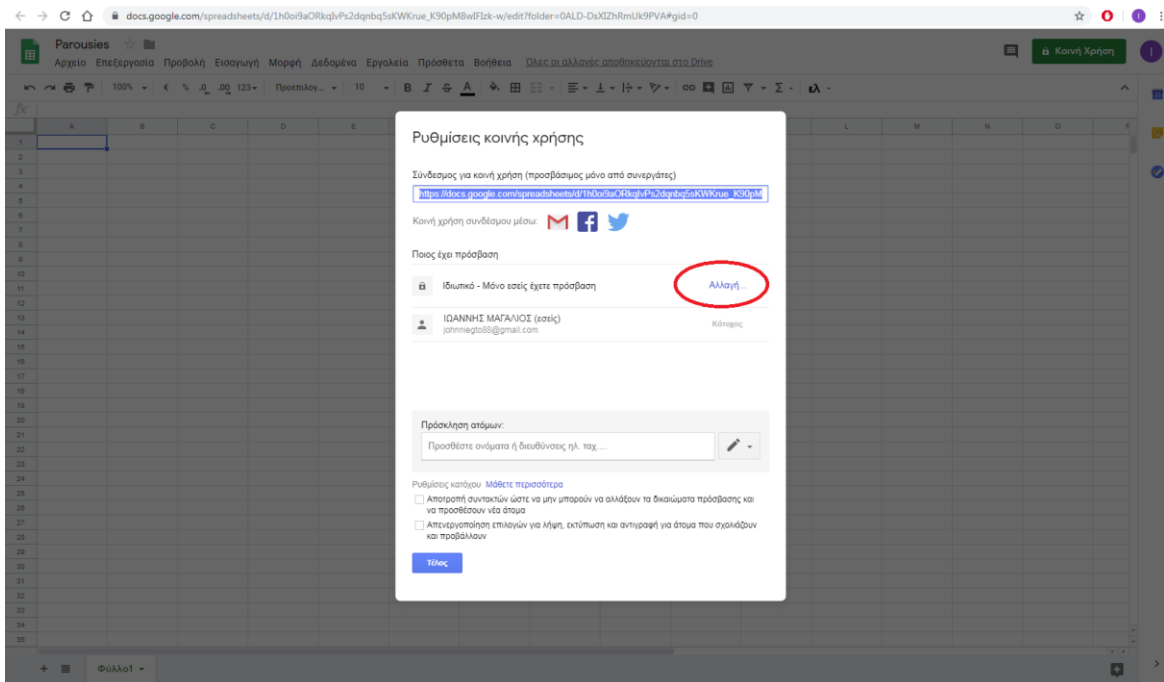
docs.google.com/spreadsheets/d/1h0oi9aORkqlvPs2dqnbq5sKWKrue_K90pM8wIFlzk-w/edit?folder=0ALD-DsXIZhRmUk9PVA#gid=0

Parousies

Αρχείο Επεξεργασία Προβολή Εισαγωγή Μορφή Δεδομένα Εργαλεία Πρόσθετα Βοήθεια Όλες οι αλλαγές αποθηκεύονται στο Drive

Κοινή Χρήση

100% € % .0 .00 123 Προεπιλογ... 10 B I S A

fx

A B C D E L M N O

1 2 3 4 5 6 7 8 9 10 11 12 13 14 15 16 17 18 19 20 21 22 23 24 25 26 27 28 29 30 31 32 33 34 35

Ρυθμίσεις κοινής χρήσης

Σύνδεσμος για κοινή χρήση (προσβάσιμος μόνο από συνεργάτες)

https://docs.google.com/spreadsheets/d/1h0oi9aORkqlvPs2dqnbq5sKWKrue_K90pM

Κοινή χρήση συνδέσμου μέσω:

Ποιος έχει πρόσβαση

Ιδιωτικό - Μόνο εσείς έχετε πρόσβαση

Αλλαγή...

ΙΩΑΝΝΗΣ ΜΑΓΑΛΙΟΣ (εσείς)
johnniegto88@gmail.com

Κάτοχος

Πρόσκληση ατόμων:

Προσθέστε ονόματα ή διευθύνσεις ηλ. ταχ....

Ρυθμίσεις κατόχου Μάθετε περισσότερα

Αποτροπή συντακτών ώστε να μην μπορούν να αλλάξουν τα δικαιώματα πρόσβασης και να προσθέσουν νέα άτομα

Απενεργοποίηση επιλογών για λήψη, εκτύπωση και αντιγραφή για άτομα που σχολιάζουν και προβάλλουν

Τέλος

Φύλλο1